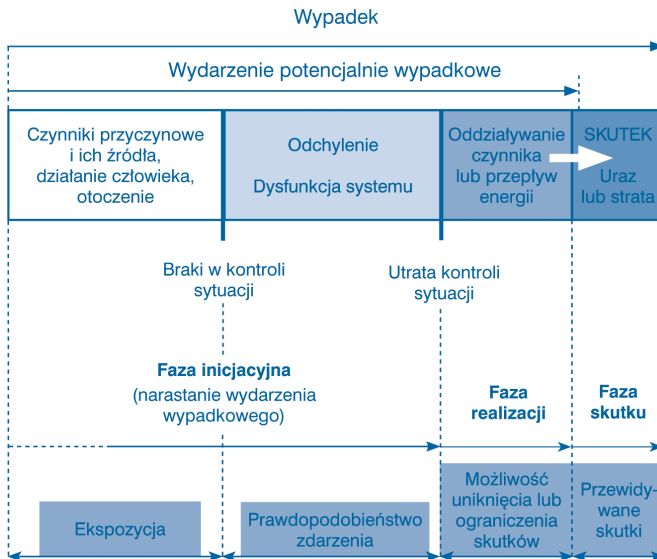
Wypadek

Wydarzenie potencjalnie wypadkowe

Czynniki przyczynowe i ich źródła, działanie człowieka, otoczenie

Odchylenie

Dysfunkcja systemu

Oddziaływanie czynnika lub przepływ energii

SKUTEK

Uraz lub strata

Braki w kontroli sytuacji

Utrata kontroli sytuacji

Faza inicjacyjna

(narastanie wydarzenia wypadkowego)

Faza realizacji

Faza skutku

Ekspozycja

Prawdopodobieństwo zdarzenia

Możliwość uniknięcia lub ograniczenia skutków

Przewidywane skutki